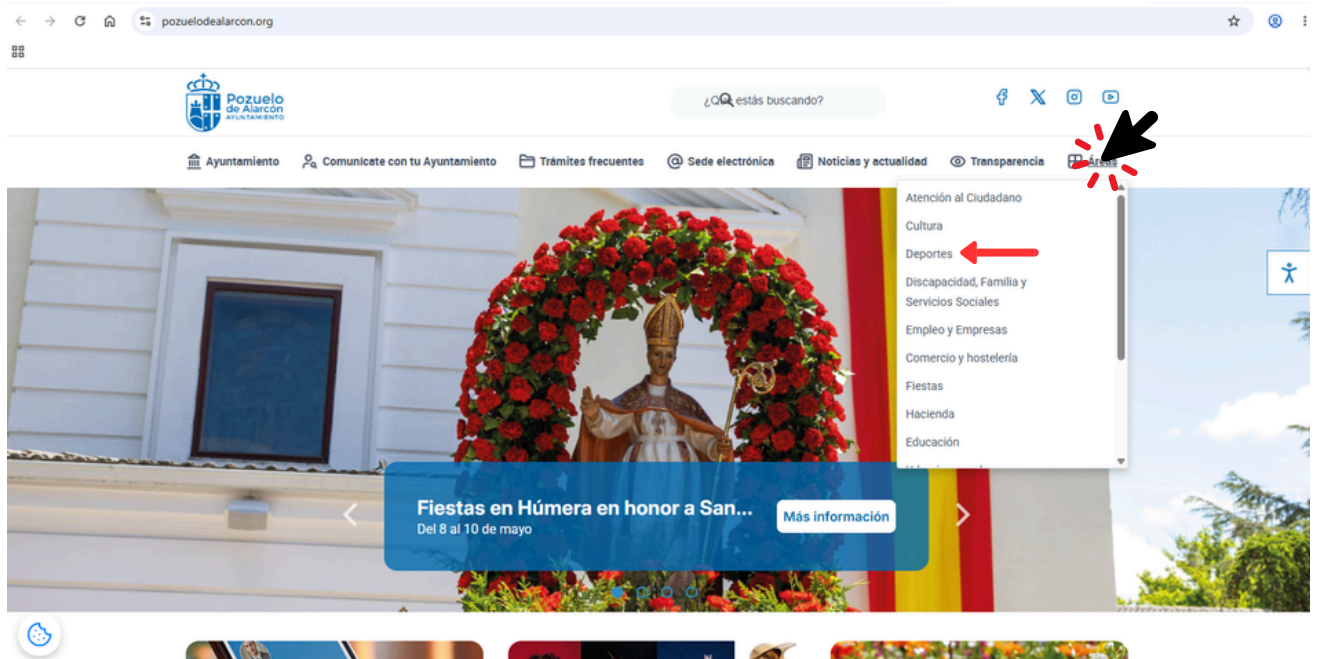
pozuelodealarcon.org

Pozuelo de Alarcón AYUNTAMIENTO

¿Qué estás buscando?

Ayuntamiento
Comunicate con tu Ayuntamiento
Trámites frecuentes
Sede electrónica
Noticias y actualidad
Transparencia
Áreas

Atención al Ciudadano
Cultura
Deportes
Discapacidad, Familia y Servicios Sociales
Empleo y Empresas
Comercio y hostelería
Fiestas
Hacienda
Educación

Fiestas en Húmera en honor a San...
Del 8 al 10 de mayo
Más información